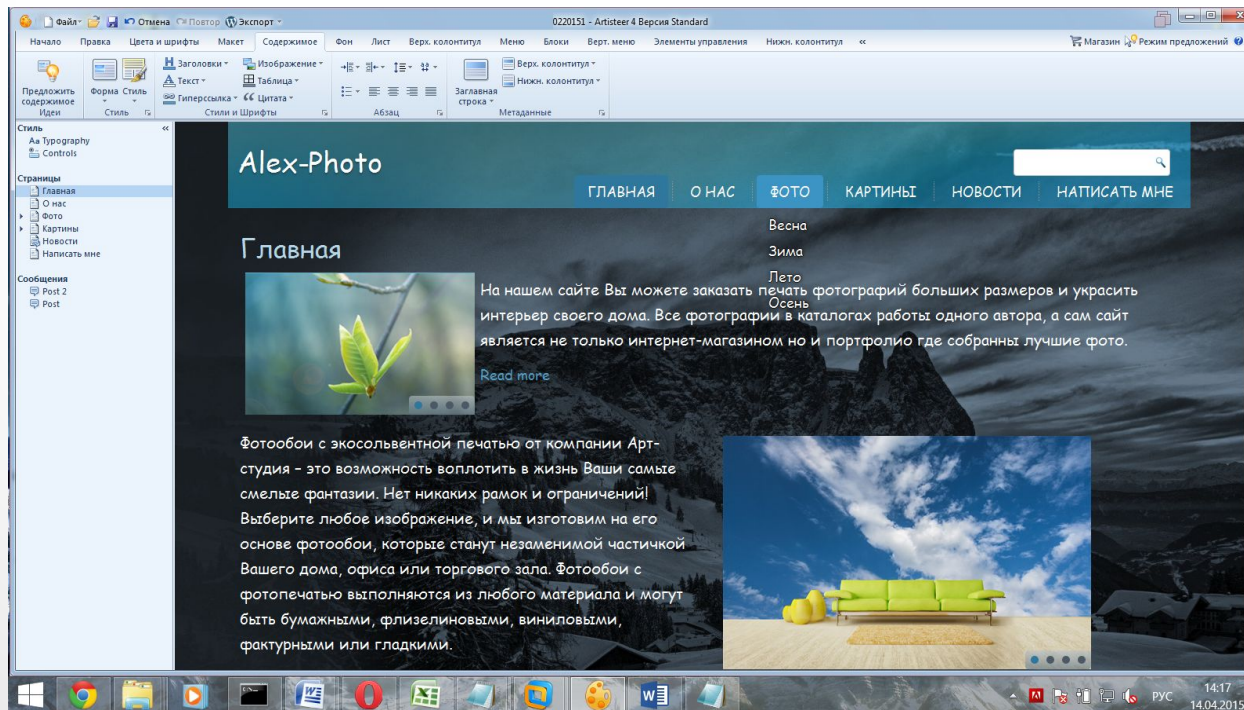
Файл · Отмена · Повтор · Экспорт · 0220151 - Artisteer 4 Версия Standard

Начало Правка Цвета и шрифты Макет Содержимое Фон Лист Верх. колонтитул Меню Блоки Верт. меню Элементы управления Нижн. колонтитул «

Магазин Режим предложений

Предложить содержимое
Идеи

Форма Стиль
Стиль

Заголовки · Изображение · Текст · Таблица · Гиперссылка · Цитата ·
Стили и Шрифты

Абзац

Заглавная строка ·
Верх. колонтитула · Нижн. колонтитула ·
Метаданные

Стиль «
Typography
Controls

Страницы
Главная
О нас
Фото
Картины
Новости
Написать мне

Сообщения
Post 2
Post

Alex-Photo

ГЛАВНАЯ О НАС ФОТО КАРТИНЫ НОВОСТИ НАПИСАТЬ МНЕ

Весна
Зима
Лето
Осень

Главная

На нашем сайте Вы можете заказать печать фотографий больших размеров и украсить интерьер своего дома. Все фотографии в каталогах работы одного автора, а сам сайт является не только интернет-магазином но и портфолио где собранны лучшие фото.

Read more

Фотообои с экосольвентной печатью от компании Арт-студия – это возможность воплотить в жизнь Ваши самые смелые фантазии. Нет никаких рамок и ограничений! Выберите любое изображение, и мы изготовим на его основе фотообои, которые станут незаменимой частичкой Вашего дома, офиса или торгового зала. Фотообои с фотопечатью выполняются из любого материала и могут быть бумажными, флизелиновыми, виниловыми, фактурными или гладкими.

РУС 14:17 14.04.2015